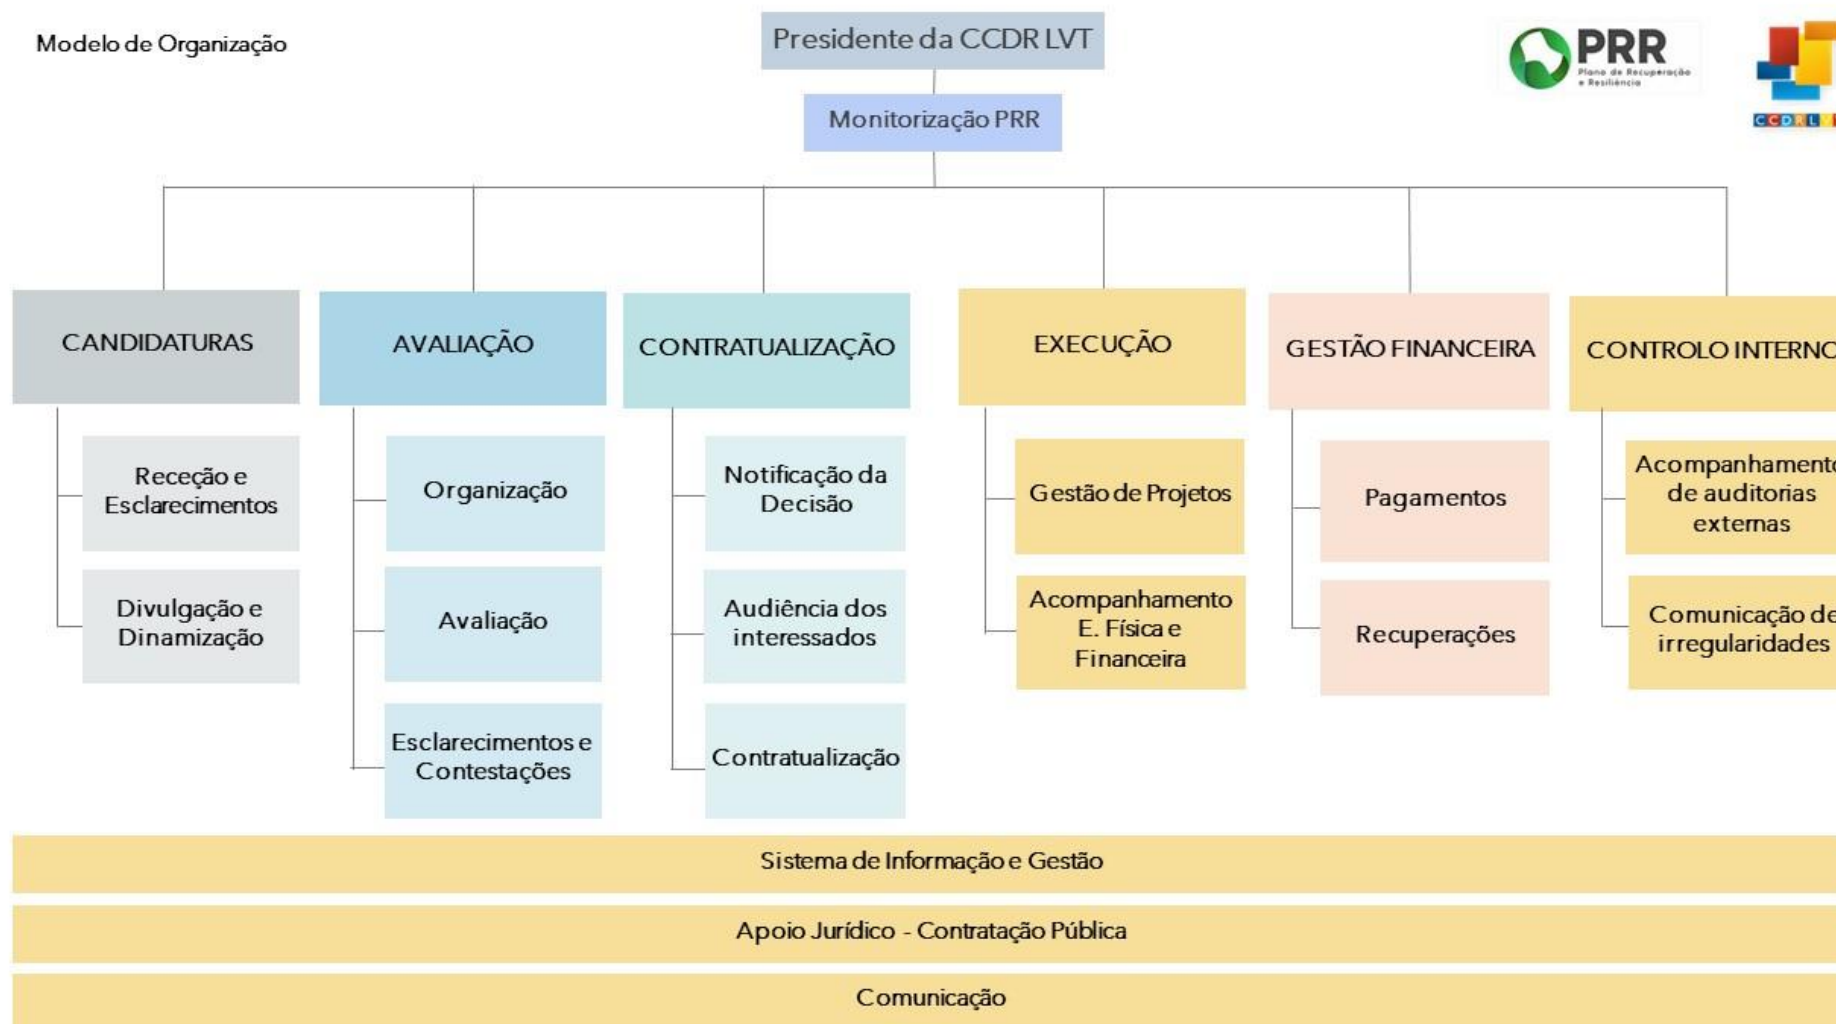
Modelo de Organização

Presidente da CCDR LVT

Monitorização PRR

PRR
Plano de Recuperação e Resiliência

CCDR LV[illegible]

CANDIDATURAS

Receção e Esclarecimentos

Divulgação e Dinamização

AVALIAÇÃO

Organização

Avaliação

Esclarecimentos e Contestações

CONTRATUALIZAÇÃO

Notificação da Decisão

Audiência dos interessados

Contratualização

EXECUÇÃO

Gestão de Projetos

Acompanhamento E. Física e Financeira

GESTÃO FINANCEIRA

Pagamentos

Recuperações

CONTROLO INTERNO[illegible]

Acompanhament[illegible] de auditorias externas

Comunicação de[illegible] irregularidades

Sistema de Informação e Gestão

Apoio Jurídico - Contratação Pública

Comunicação